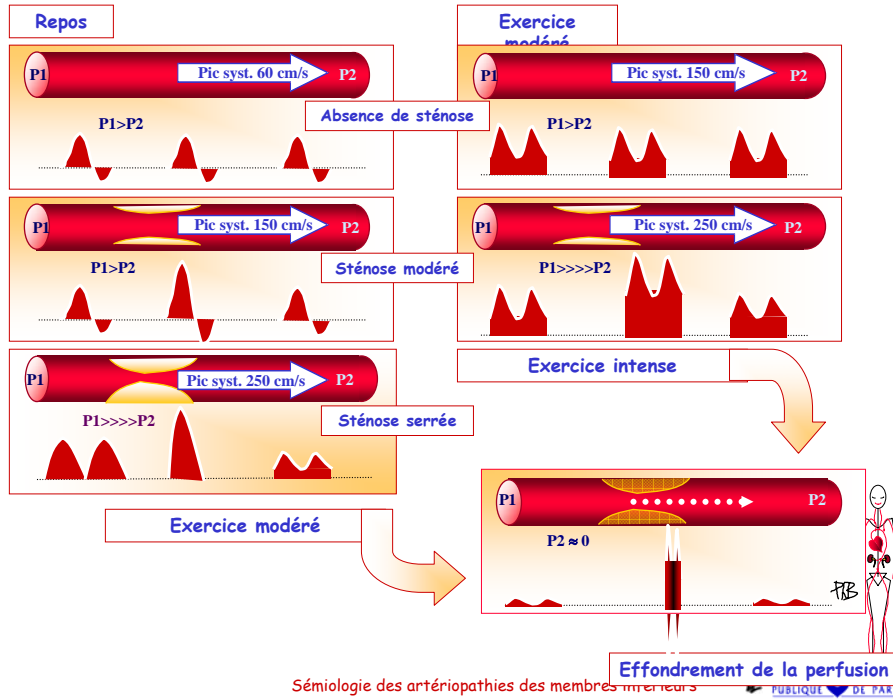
Repos

Exercice modéré

P1 Pic syst. 60 cm/s P2

P1 Pic syst. 150 cm/s P2

Absence de sténose

P1>P2

P1>P2

P1 Pic syst. 150 cm/s P2

P1 Pic syst. 250 cm/s P2

P1>P2

Sténose modéré

P1>>>>P2

P1 Pic syst. 250 cm/s P2

Exercice intense

P1>>>>P2

Sténose serrée

Exercice modéré

P1 P2

$P2 \approx 0$

PB

Effondrement de la perfusion

Sémiologie des artériopathies des membres inférieurs

PUBLIQUE DE PAR